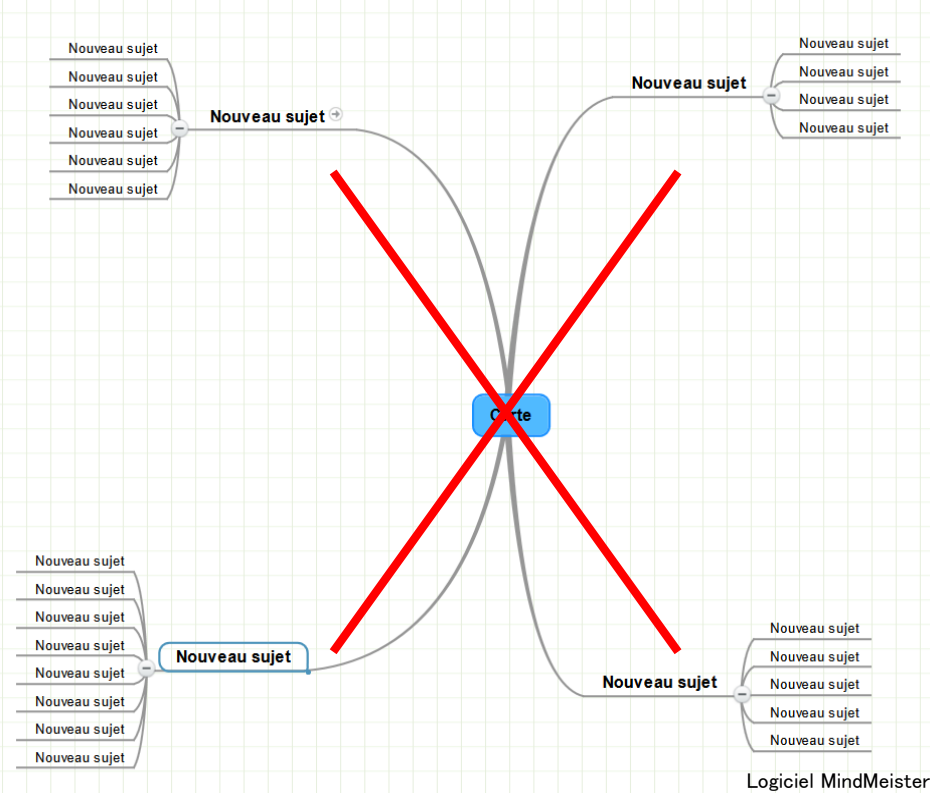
Nouveau sujet
Nouveau sujet
Nouveau sujet
Nouveau sujet
Nouveau sujet
Nouveau sujet

Nouveau sujet

Nouveau sujet

Nouveau sujet
Nouveau sujet
Nouveau sujet
Nouveau sujet

C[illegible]rte

Nouveau sujet
Nouveau sujet
Nouveau sujet
Nouveau sujet
Nouveau sujet
Nouveau sujet
Nouveau sujet
Nouveau sujet

Nouveau sujet

Nouveau sujet

Nouveau sujet
Nouveau sujet
Nouveau sujet
Nouveau sujet
Nouveau sujet

Logiciel MindMeister